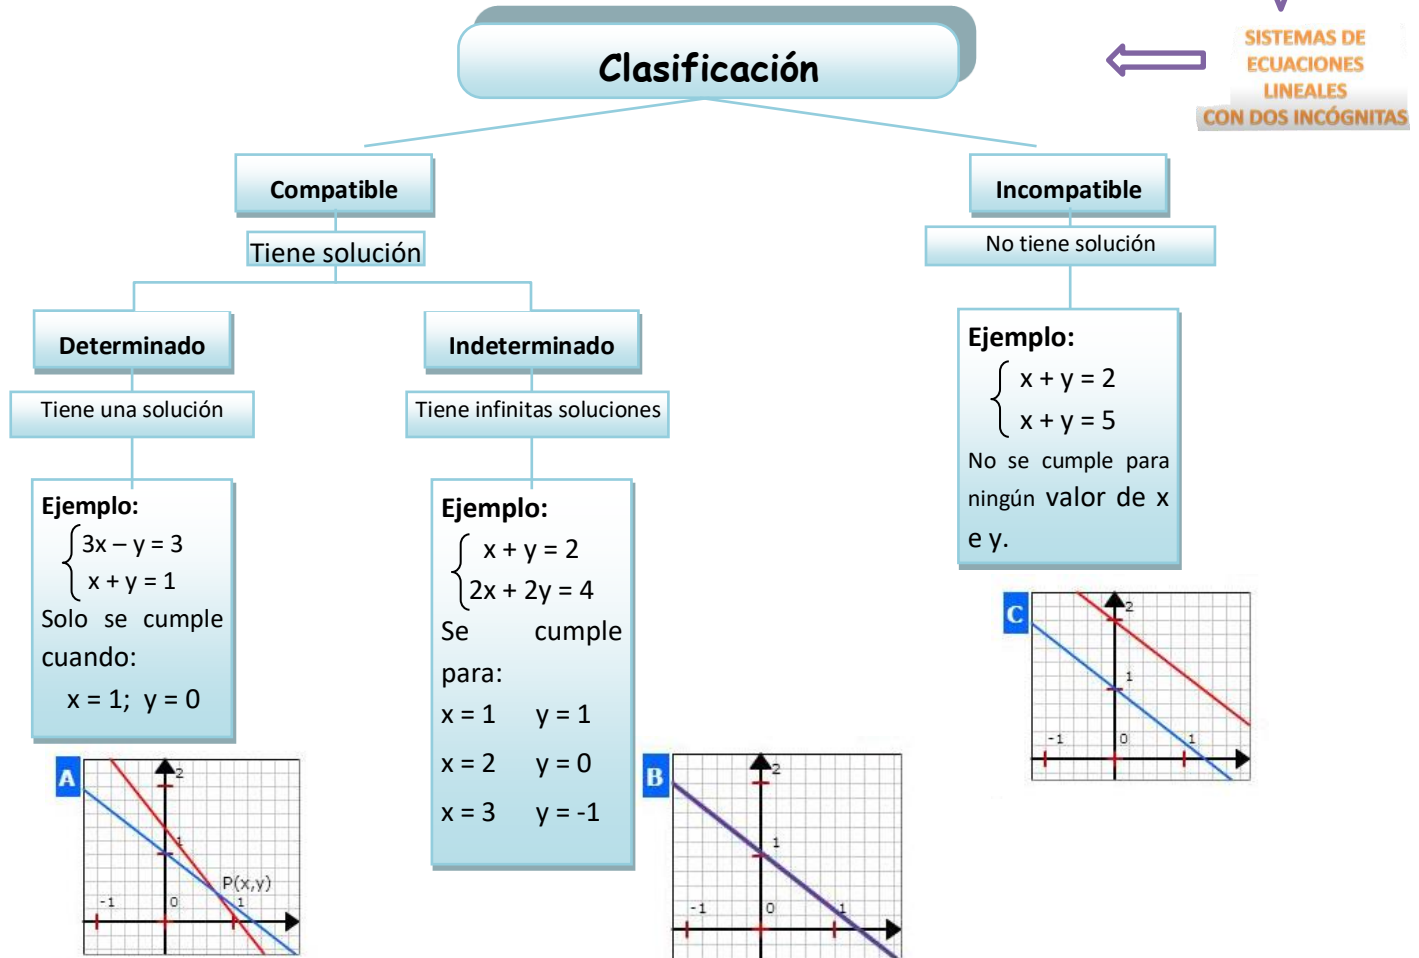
Clasificación

SISTEMAS DE ECUACIONES LINEALES CON DOS INCÓGNITAS

Compatible

Tiene solución

Incompatible

No tiene solución

Determinado

Tiene una solución

Indeterminado

Tiene infinitas soluciones

Ejemplo:
$\begin{cases} 3x - y = 3 \\ x + y = 1 \end{cases}$
Solo se cumple cuando:
x = 1; y = 0

Ejemplo:
$\begin{cases} x + y = 2 \\ 2x + 2y = 4 \end{cases}$
Se cumple para:
x = 1 y = 1
x = 2 y = 0
x = 3 y = -1

Ejemplo:
$\begin{cases} x + y = 2 \\ x + y = 5 \end{cases}$
No se cumple para ningún valor de x e y.

A
2
1
P(x,y)
-1
0
1

B
2
1
-1
0
1

C
2
1
-1
0
1